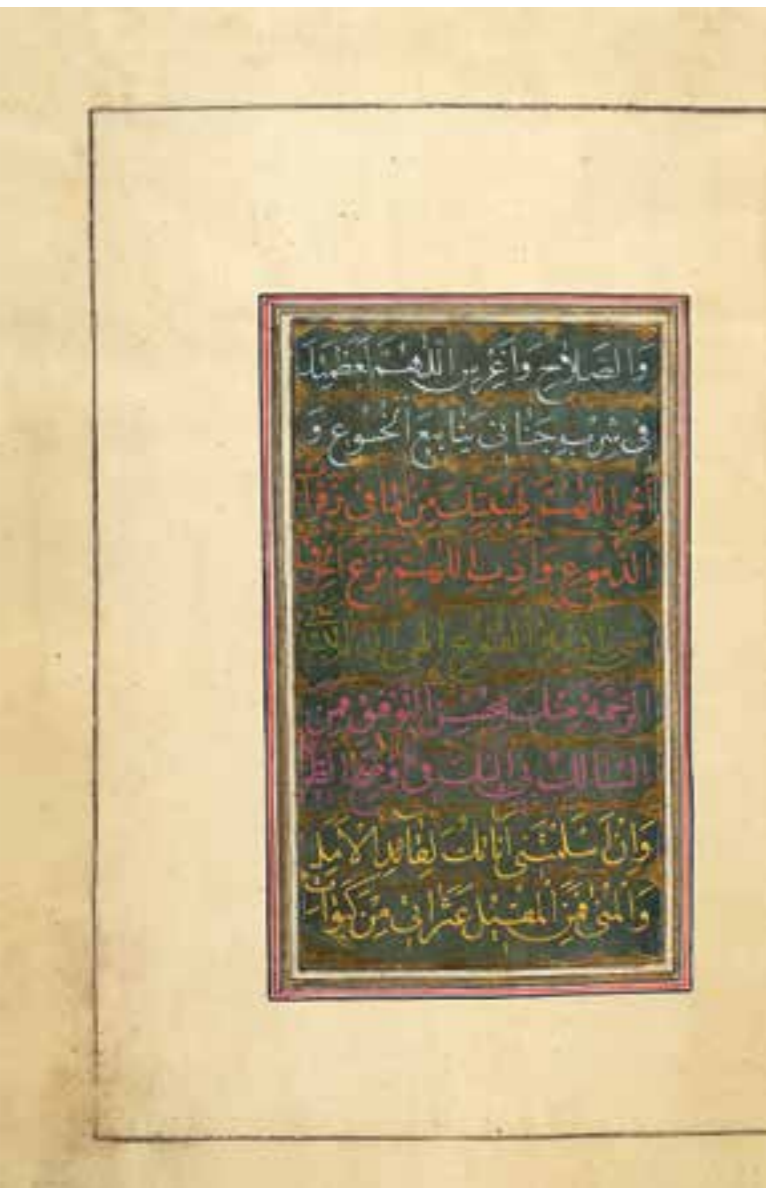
والصلاح واغرس اللهم لعظمتك
في شرب جناني ينابيع الخشوع و
اجر اللهم لهيبتك من اماق زفرات
الدموع وادب اللهم نزق الخرق
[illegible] القنوع الهي الى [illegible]
الرحمة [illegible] حسن التوفيق من
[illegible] لك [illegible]
وان سلمني اناك لقائد الامل
والمنى من المستقبل عثرات من كبوات